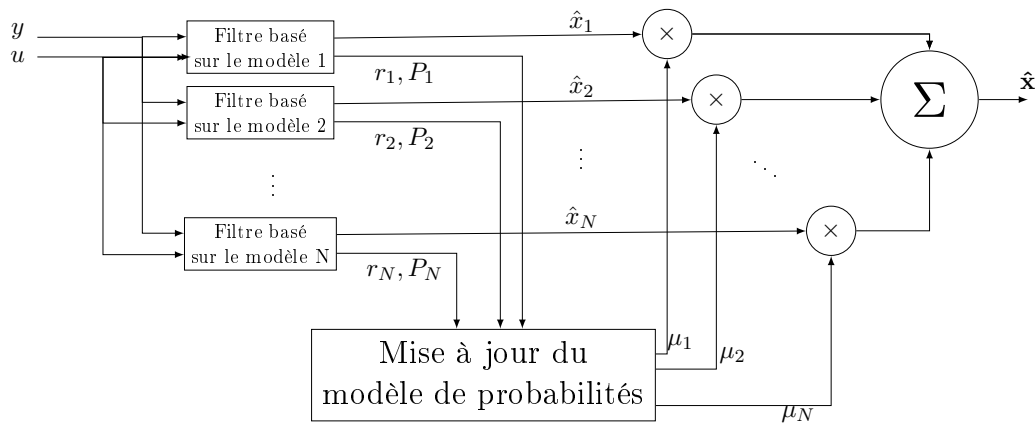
$y$
$u$

Filtre basé sur le modèle 1

$\hat{x}_1$

$\times$

$r_1, P_1$

Filtre basé sur le modèle 2

$\hat{x}_2$

$\times$

$\Sigma$

$\hat{\mathbf{x}}$

$r_2, P_2$

$\vdots$

$\vdots$

$\ddots$

Filtre basé sur le modèle N

$\hat{x}_N$

$\times$

$r_N, P_N$

Mise à jour du modèle de probabilités

$\mu_1$

$\mu_2$

$\mu_N$